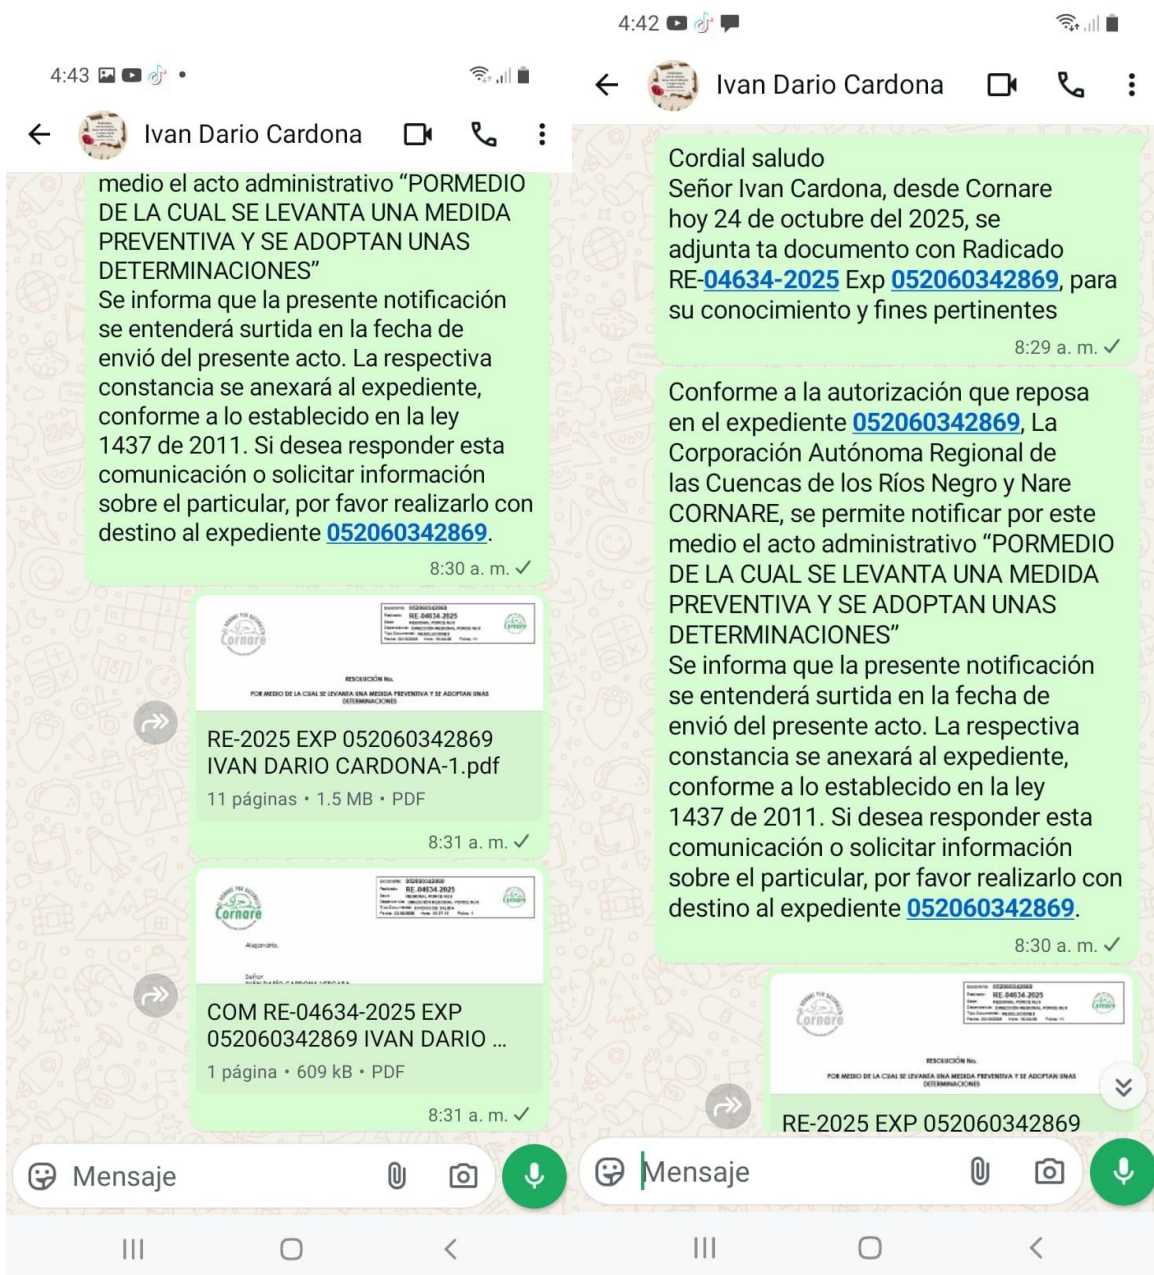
4:43

Ivan Dario Cardona

medio el acto administrativo “PORMEDIO DE LA CUAL SE LEVANTA UNA MEDIDA PREVENTIVA Y SE ADOPTAN UNAS DETERMINACIONES”
Se informa que la presente notificación se entenderá surtida en la fecha de envió del presente acto. La respectiva constancia se anexará al expediente, conforme a lo establecido en la ley 1437 de 2011. Si desea responder esta comunicación o solicitar información sobre el particular, por favor realizarlo con destino al expediente 052060342869.
8:30 a. m. ✓

Cornare
RE-04634-2025
RESOLUCIÓN No.
POR MEDIO DE LA CUAL SE LEVANTA UNA MEDIDA PREVENTIVA Y SE ADOPTAN UNAS DETERMINACIONES

RE-2025 EXP 052060342869 IVAN DARIO CARDONA-1.pdf
11 páginas • 1.5 MB • PDF
8:31 a. m. ✓

Cornare
RE-04634-2025
Señor
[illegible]

COM RE-04634-2025 EXP 052060342869 IVAN DARIO ...
1 página • 609 kB • PDF
8:31 a. m. ✓

Mensaje

4:42

Ivan Dario Cardona

Cordial saludo
Señor Ivan Cardona, desde Cornare hoy 24 de octubre del 2025, se adjunta ta documento con Radicado RE-04634-2025 Exp 052060342869, para su conocimiento y fines pertinentes
8:29 a. m. ✓

Conforme a la autorización que reposa en el expediente 052060342869, La Corporación Autónoma Regional de las Cuencas de los Ríos Negro y Nare CORNARE, se permite notificar por este medio el acto administrativo “PORMEDIO DE LA CUAL SE LEVANTA UNA MEDIDA PREVENTIVA Y SE ADOPTAN UNAS DETERMINACIONES”
Se informa que la presente notificación se entenderá surtida en la fecha de envió del presente acto. La respectiva constancia se anexará al expediente, conforme a lo establecido en la ley 1437 de 2011. Si desea responder esta comunicación o solicitar información sobre el particular, por favor realizarlo con destino al expediente 052060342869.
8:30 a. m. ✓

Cornare
RE-04634-2025
RESOLUCIÓN No.
POR MEDIO DE LA CUAL SE LEVANTA UNA MEDIDA PREVENTIVA Y SE ADOPTAN UNAS DETERMINACIONES

RE-2025 EXP 052060342869

Mensaje